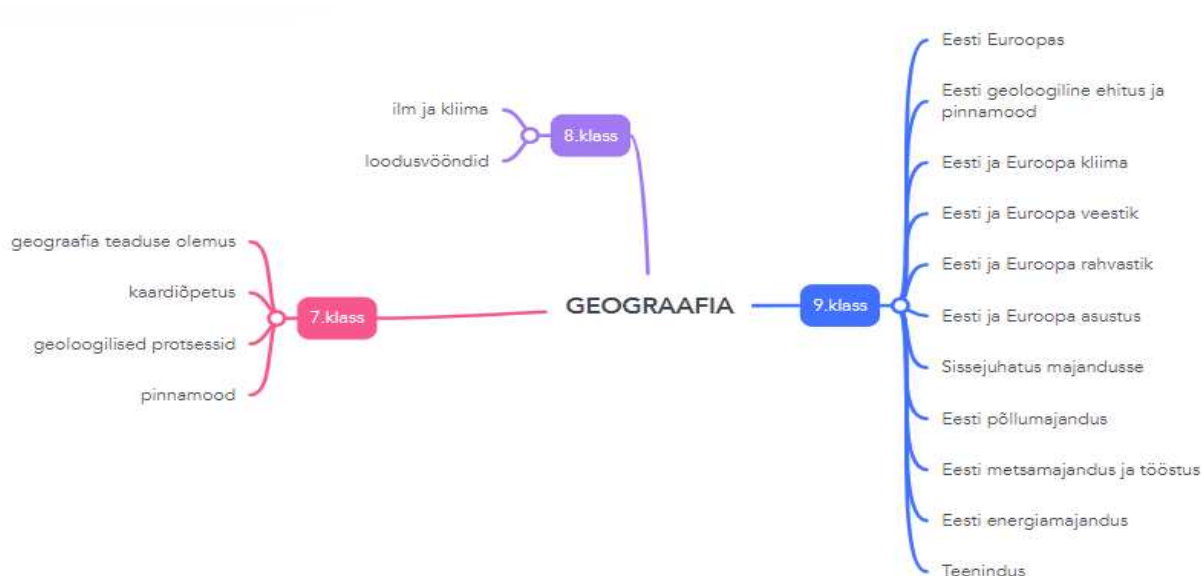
GEOGRAAFIA

8.klass
ilm ja kliima
loodusvööndid

7.klass
geograafia teaduse olemus
kaardiõpetus
geoloogilised protsessid
pinnamood

9.klass
Eesti Euroopas
Eesti geoloogiline ehitus ja pinnamood
Eesti ja Euroopa kliima
Eesti ja Euroopa veestik
Eesti ja Euroopa rahvastik
Eesti ja Euroopa asustus
Sissejuhatus majandusse
Eesti põllumajandus
Eesti metsamajandus ja tööstus
Eesti energiamajandus
Teenindus